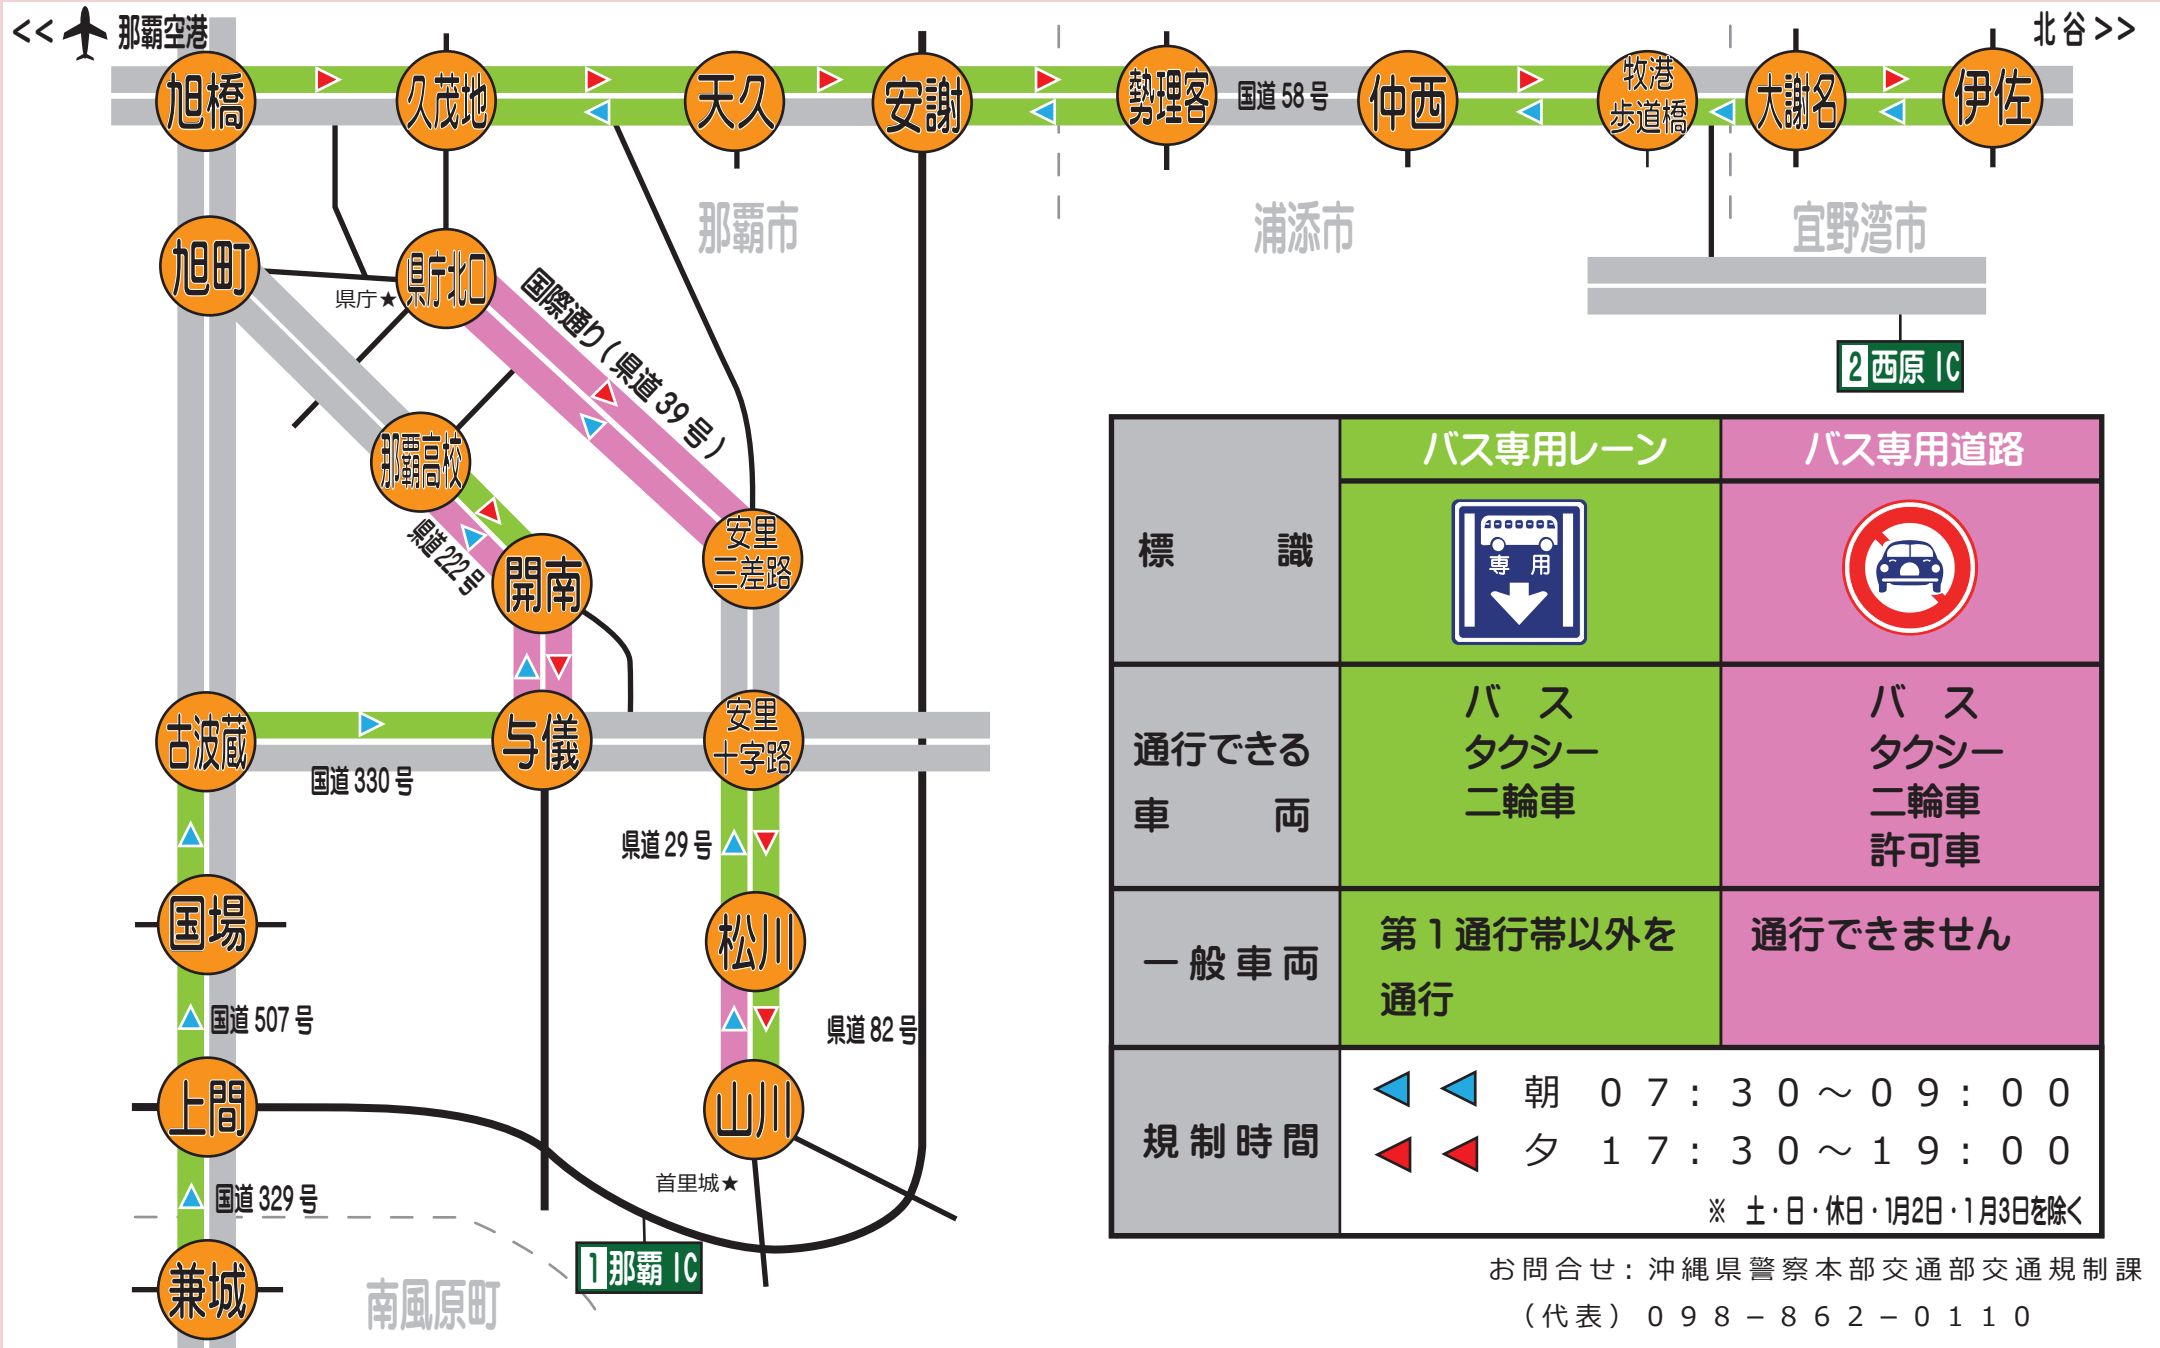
<< 那覇空港

北谷 >>

旭橋
久茂地
天久
安謝
勢理客
国道 58 号
仲西
牧港歩道橋
大謝名
伊佐

那覇市
浦添市
宜野湾市

旭町
県庁北口
県庁★
国際通り（県道 39 号）
那覇高校
県道 222 号
開南
安里三差路

2 西原 IC

| 標　　識 | バス専用レーン | バス専用道路 |
|---|---|---|
| | 専　用 | |
| 通行できる車　　両 | バ　ス タクシー 二輪車 | バ　ス タクシー 二輪車 許可車 |
| 一般車両 | 第１通行帯以外を通行 | 通行できません |
| 規制時間 | 朝　０７：３０～０９：００ 夕　１７：３０～１９：００ ※ 土・日・休日・1月2日・1月3日を除く | |

古波蔵
国道 330 号
与儀
安里十字路
県道 29 号
国場
松川
国道 507 号
県道 82 号
上間
山川
首里城★
国道 329 号
兼城
1 那覇 IC
南風原町

お問合せ：沖縄県警察本部交通部交通規制課
（代表）０９８－８６２－０１１０